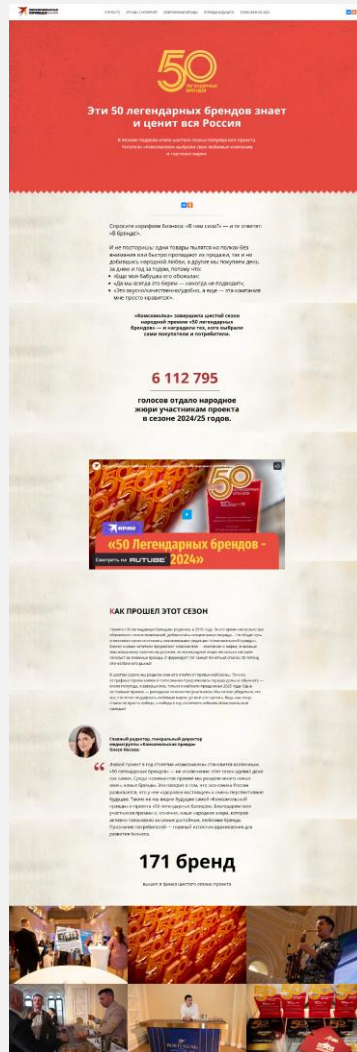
Эти 50 легендарных брендов знает и ценит вся Россия

Спросите корифеев бизнеса: «В чем сила?» — и те ответят: «В бренде!».

И не поспоришь: одни товары пылятся на полках без внимания или быстро пропадают из продажи, так и не добившись народной любви, а другие мы покупаем день за днем и год за годом, потому что:
«Еще моя бабушка его обожала»;
«Да мы всегда это берем — никогда не подводит»;
«Это вкусно/качественно/удобно, а еще — эта компания мне просто нравится».

«Комсомолка» завершила шестой сезон народной премии «50 легендарных брендов» — и наградила тех, кого выбрали сами покупатели и потребители.

6 112 795

голосов отдало народное жюри участникам проекта в сезоне 2024/25 годов.

«50 Легендарных брендов - 2024»

Смотреть на RUTUBE

КАК ПРОШЕЛ ЭТОТ СЕЗОН

Главный редактор, генеральный директор медиагруппы «Комсомольская правда»

171 бренд